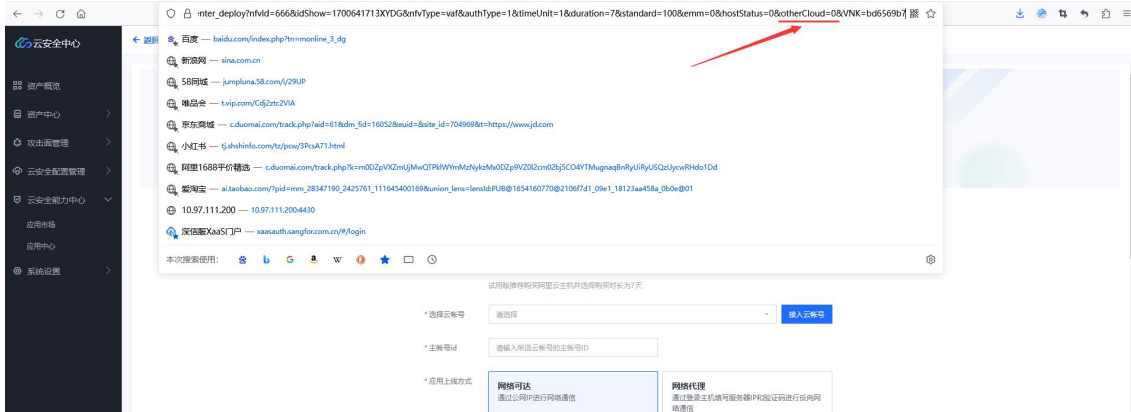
:nter_deploy?nfvId=666&idShow=1700641713XYDG&nfvType=vaf&authType=1&timeUnit=1&duration=7&standard=100&emm=0&hostStatus=0&otherCloud=0&VNK=bd6569b7

云安全中心

← 返回

资产概览
资产中心
攻击面管理
云安全配置管理
云安全能力中心
应用市场
应用中心
系统设置

百度 — baidu.com/index.php?tn=monline_3_dg
新浪网 — sina.com.cn
58同城 — jumpluna.58.com/i/29UP
唯品会 — t.vip.com/Cdj2ztc2VIA
京东商城 — c.duomai.com/track.php?aid=61&dm_fid=16052&euid=&site_id=704969&t=https://www.jd.com
小红书 — tj.shshinfo.com/tz/pcw/3PcsA71.html
阿里1688平价精选 — c.duomai.com/track.php?k=m0DZpVXZmUjMwQTPklWYmMzNykzMx0DZp9VZ0l2cm02bj5CO4YTMugnaqBnRyUiRyUSQzUycwRHdo1Dd
爱淘宝 — ai.taobao.com/?pid=mm_28347190_2425761_111645400169&union_lens=lensId:PUB@1654160770@2106f7d1_09e1_18123aa458a_0b0e@01
10.97.111.200 — 10.97.111.200:4430
深信服XaaS门户 — xaasauth.sangfor.com.cn/#/login

本次搜索使用:

试用版推荐购买阿里云主机并选择购买时长为7天

* 选择云帐号
请选择
接入云帐号

* 主帐号id
请输入所选云帐号的主帐号ID

* 应用上线方式
网络可达
通过公网IP进行网络通信
网络代理
通过登录主机填写服务器IP和验证码进行反向网络通信